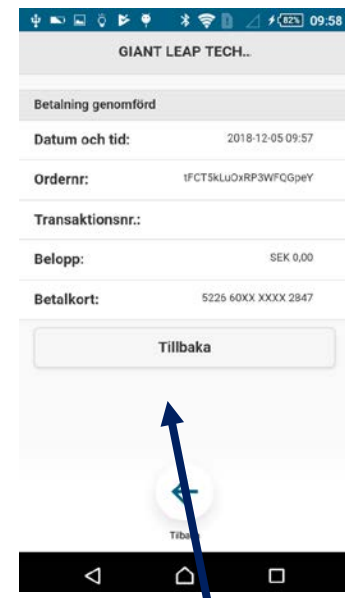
82% 09:58

GIANT LEAP TECH..

Betalning genomförd

| | |
|---|---|
| Datum och tid: | 2018-12-05 09:57 |
| Ordernr: | tFCT5kLuOxRP3WFQGpeY |
| Transaktionsnr.: | |
| Belopp: | SEK 0,00 |
| Betalkort: | 5226 60XX XXXX 2847 |

Tillbaka

Tilba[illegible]